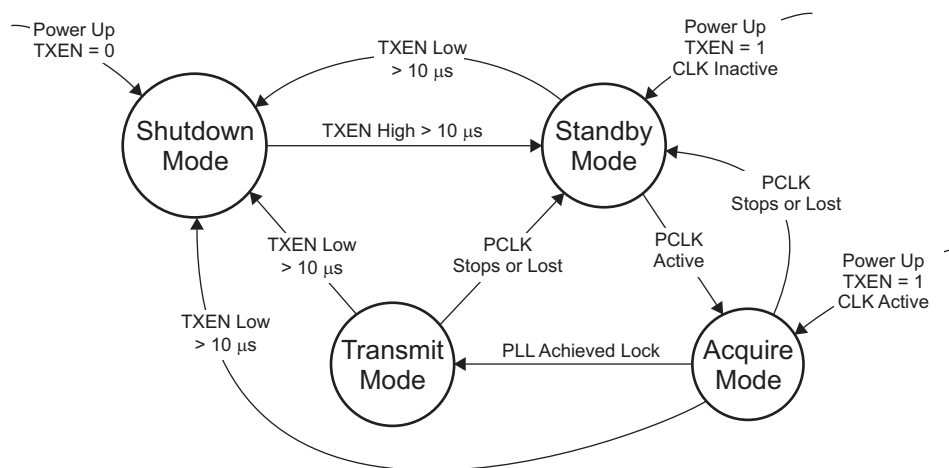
Power Up
TXEN = 0

TXEN Low
> 10 $\mu$s

Power Up
TXEN = 1
CLK Inactive

Shutdown
Mode

TXEN High > 10 $\mu$s

Standby
Mode

PCLK
Stops or Lost

TXEN Low
> 10 $\mu$s

PCLK
Stops or Lost

PCLK
Active

Power Up
TXEN = 1
CLK Active

TXEN Low
> 10 $\mu$s

Transmit
Mode

PLL Achieved Lock

Acquire
Mode